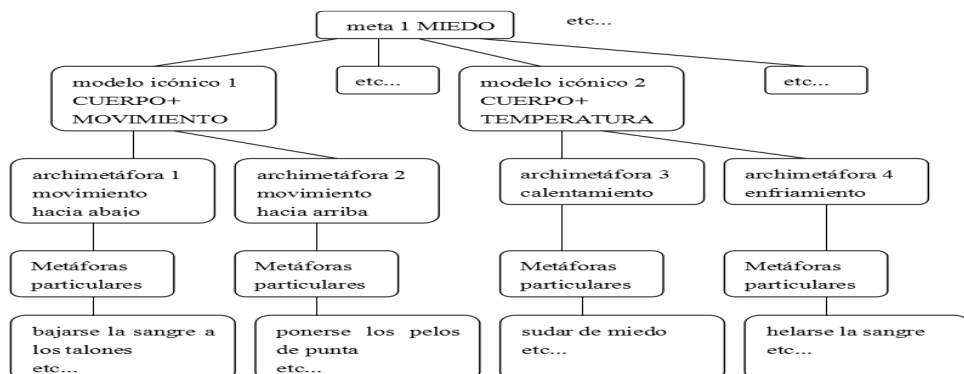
meta 1 MIEDO

etc...

modelo icónico 1 CUERPO+ MOVIMIENTO

etc...

modelo icónico 2 CUERPO+ TEMPERATURA

etc...

archimetáfora 1 movimiento hacia abajo

archimetáfora 2 movimiento hacia arriba

archimetáfora 3 calentamiento

archimetáfora 4 enfriamiento

Metáforas particulares

Metáforas particulares

Metáforas particulares

Metáforas particulares

bajarse la sangre a los talones etc...

ponerse los pelos de punta etc...

sudar de miedo etc...

helarse la sangre etc...